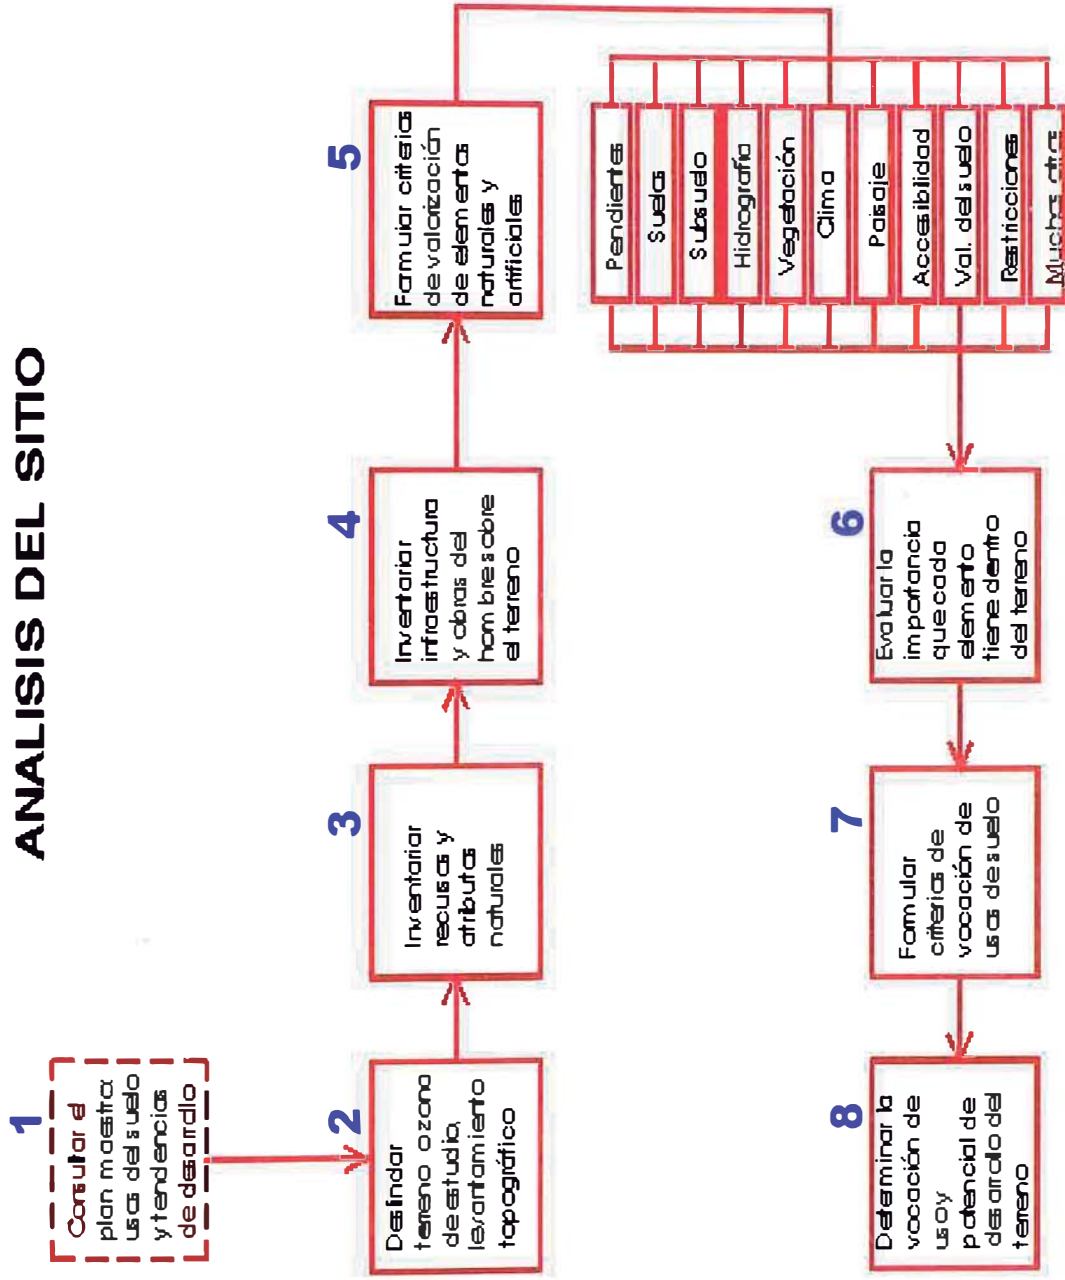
ANALISIS DEL SITIO

1
Consultar el plan maestro usos del suelo y tendencias de desarrollo

2
Deslindar terreno o zona de estudio, levantamiento topográfico

3
Inventariar recursos y atributos naturales

4
Inventariar infraestructura y obras del hombre sobre el terreno

5
Formular criterios de valorización de elementos naturales y artificiales

Pendientes
Suelo
Subsuelo
Hidrografía
Vegetación
Clima
Paisaje
Accesibilidad
Val. del suelo
Restricciones
Muchos otros

6
Evaluar la importancia que cada elemento tiene dentro del terreno

7
Formular criterios de vocación de usos de suelo

8
Determinar la vocación de uso y potencial de desarrollo del terreno